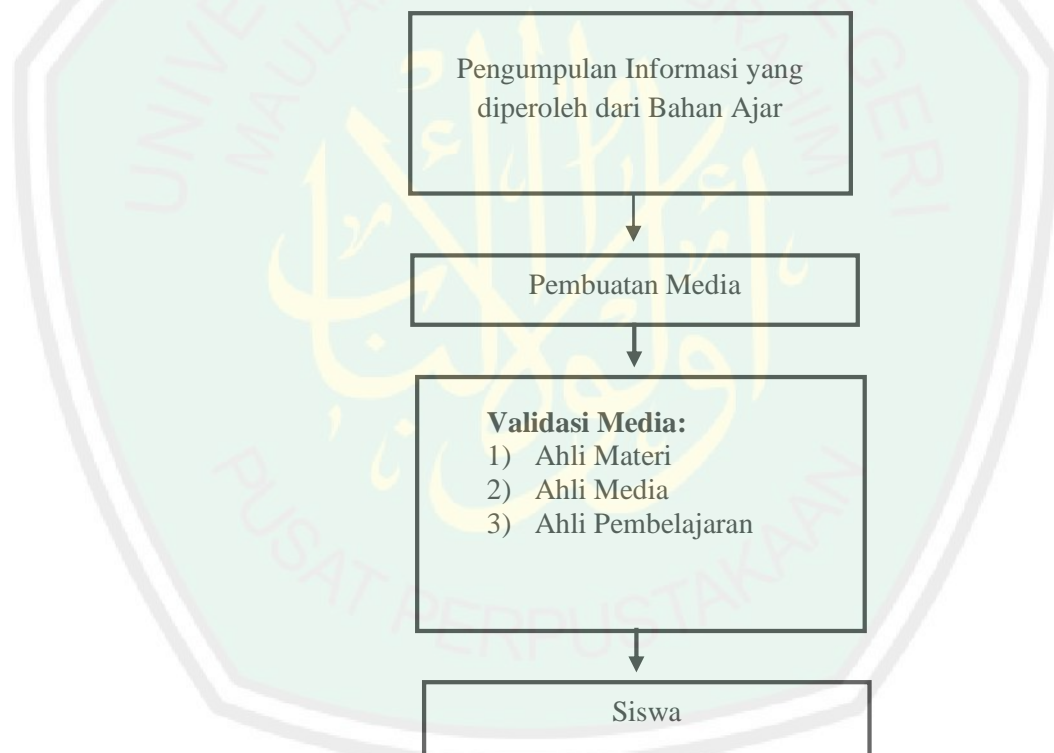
Pengumpulan Informasi yang diperoleh dari Bahan Ajar

Pembuatan Media

**Validasi Media:**
1) Ahli Materi
2) Ahli Media
3) Ahli Pembelajaran

Siswa

UNIVERSITAS ISLAM NEGERI MAULANA MALIK IBRAHIM

PUSAT PERPUSTAKAAN